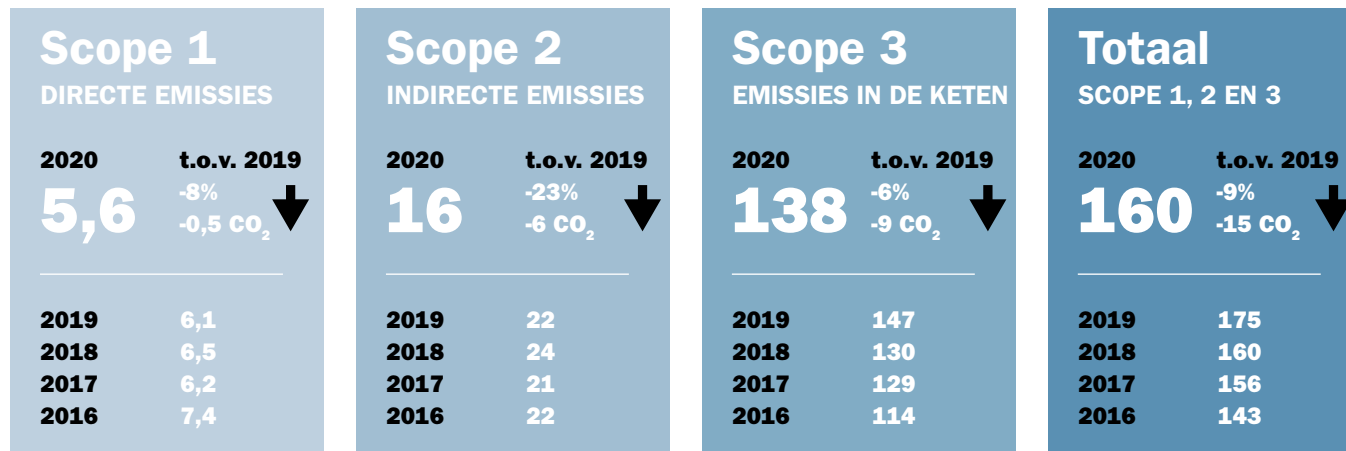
Scope 1
DIRECTE EMISSIES

2020
5,6

t.o.v. 2019
-8%
-0,5 $CO_2$

2019 6,1
2018 6,5
2017 6,2
2016 7,4

Scope 2
INDIRECTE EMISSIES

2020
16

t.o.v. 2019
-23%
-6 $CO_2$

2019 22
2018 24
2017 21
2016 22

Scope 3
EMISSIES IN DE KETEN

2020
138

t.o.v. 2019
-6%
-9 $CO_2$

2019 147
2018 130
2017 129
2016 114

Totaal
SCOPE 1, 2 EN 3

2020
160

t.o.v. 2019
-9%
-15 $CO_2$

2019 175
2018 160
2017 156
2016 143